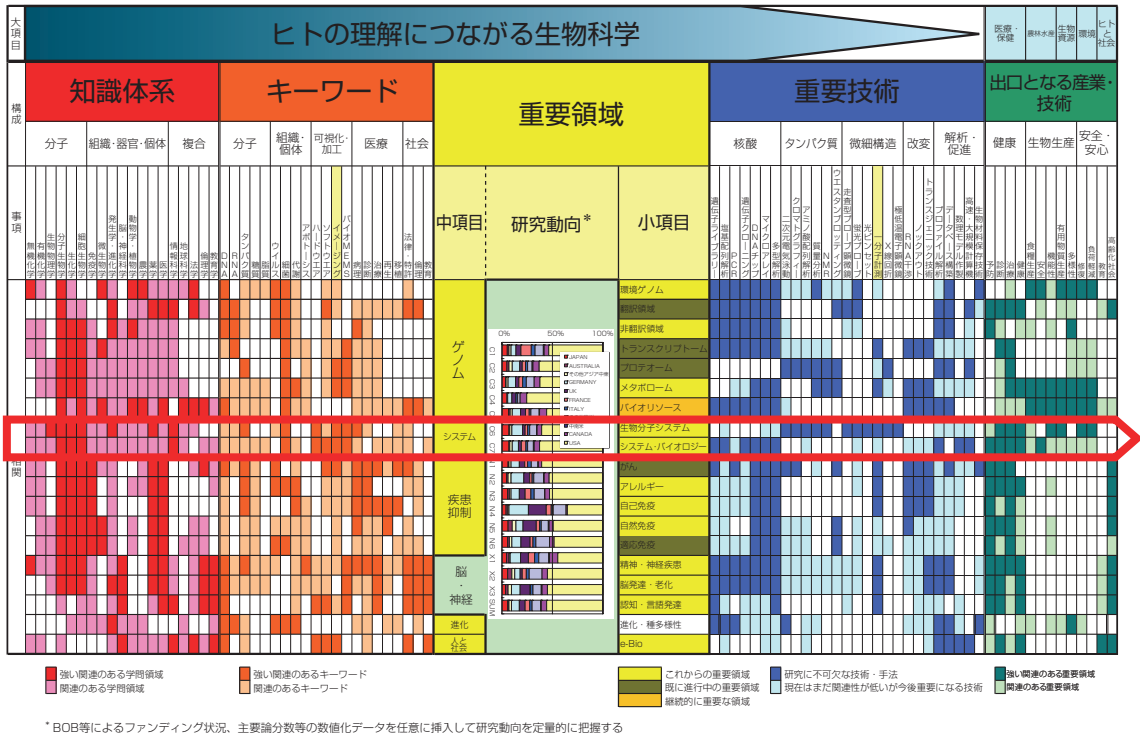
大項目

ヒトの理解につながる生物科学

医療・保健
農林水産
生物資源
環境
ヒトと社会

構成

知識体系
分子
組織・器官・個体
複合

キーワード
分子
組織・個体
可視化・加工
医療
社会

重要領域

重要技術
核酸
タンパク質
微細構造
改変
解析・促進

出口となる産業・技術
健康
生物生産
安全・安心

事項

中項目
研究動向*
小項目

ゲノム
システム
疾患抑制
脳・神経
進化
人と社会

0% 50% 100%

JAPAN
AUSTRALIA
その他アジア平洋
GERMANY
UK
FRANCE
ITALY
CANADA
USA

環境ゲノム
翻訳領域
非翻訳領域
トランスクリプトーム
プロテオーム
メタボローム
バイオリソース
生物分子システム
システム・バイオロジー
がん
アレルギー
自己免疫
自然免疫
適応免疫
精神・神経疾患
脳発達・老化
認知・言語発達
進化・種多様性
e-Bio

相関

強い関連のある学問領域
関連のある学問領域
強い関連のあるキーワード
関連のあるキーワード
これからの重要領域
既に進行中の重要領域
継続的に重要な領域
研究に不可欠な技術・手法
現在はまだ関連性が低いが今後重要になる技術
強い関連のある重要領域
関連のある重要領域

* BOB等によるファンディング状況、主要論分数等の数値化データを任意に挿入して研究動向を定量的に把握する